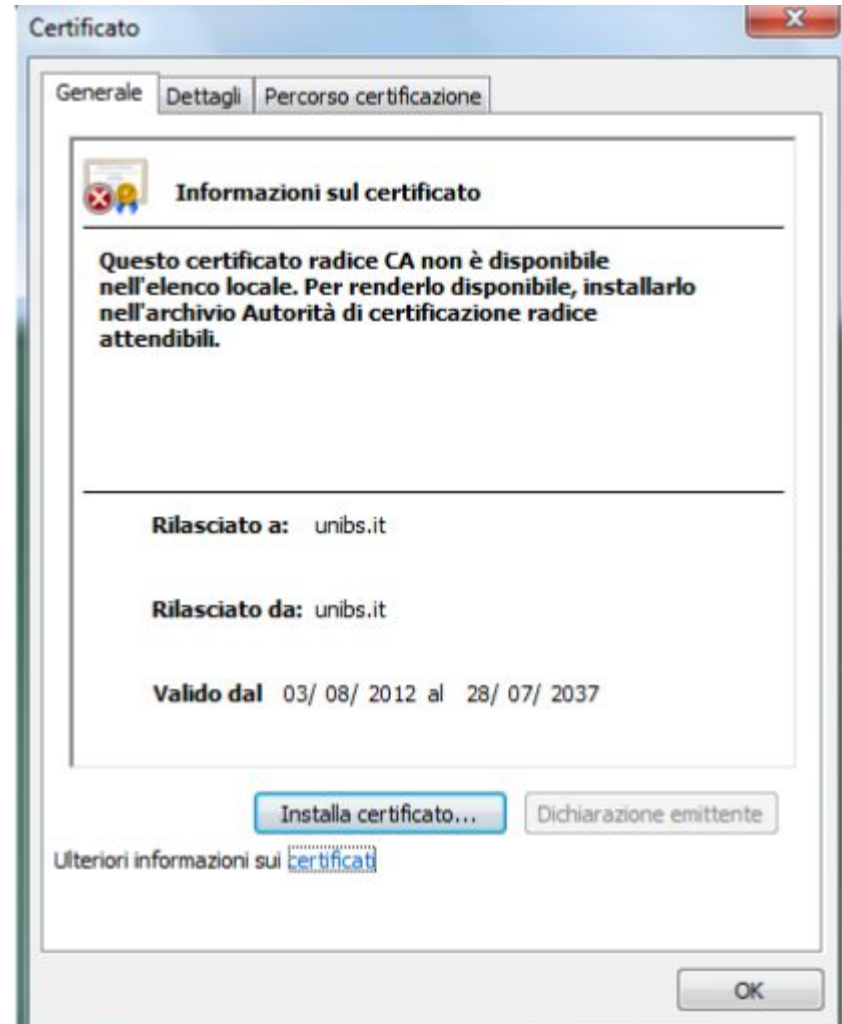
Certificato

Generale | Dettagli | Percorso certificazione

Informazioni sul certificato

Questo certificato radice CA non è disponibile nell'elenco locale. Per renderlo disponibile, installarlo nell'archivio Autorità di certificazione radice attendibili.

Rilasciato a: unibs.it

Rilasciato da: unibs.it

Valido dal 03/ 08/ 2012 al 28/ 07/ 2037

Installa certificato...

Dichiarazione emittente

Ulteriori informazioni sui certificati

OK